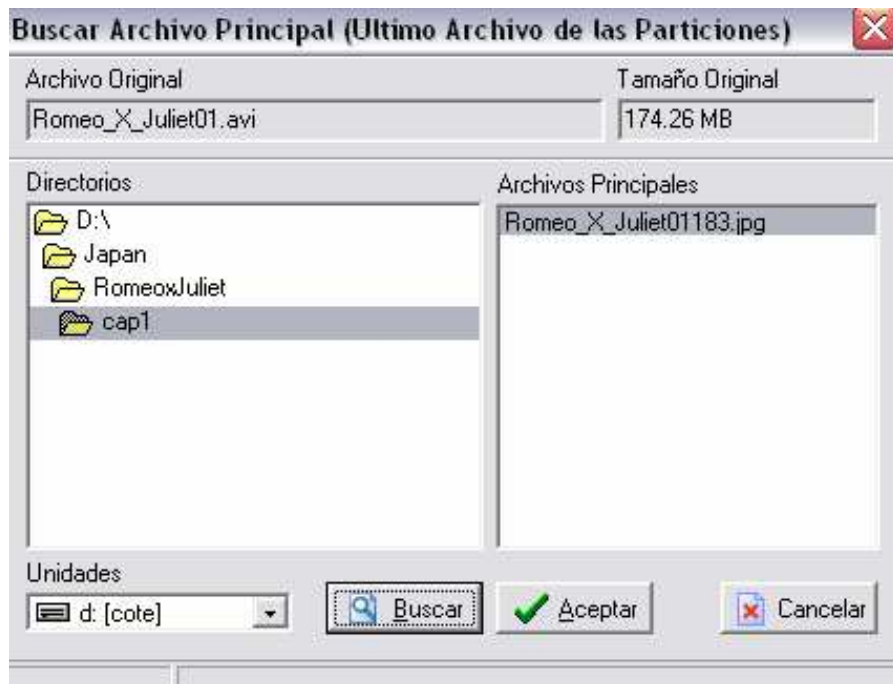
Buscar Archivo Principal (Ultimo Archivo de las Particiones)

Archivo Original
Romeo_X_Juliet01.avi

Tamaño Original
174.26 MB

Directorios
D:\
Japan
RomeoxJuliet
cap1

Archivos Principales
Romeo_X_Juliet01183.jpg

Unidades
d: [cote]

Buscar
Aceptar
Cancelar